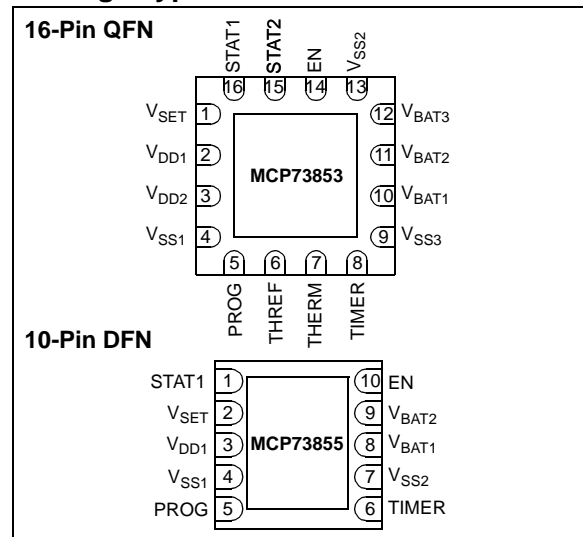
16-Pin QFN

STAT1 STAT2 EN $V_{SS2}$

16 15 14 13

$V_{SET}$ 1
$V_{DD1}$ 2
$V_{DD2}$ 3
$V_{SS1}$ 4

MCP73853

12 $V_{BAT3}$
11 $V_{BAT2}$
10 $V_{BAT1}$
9 $V_{SS3}$

5 6 7 8

PROG THREF THERM TIMER

10-Pin DFN

STAT1 1
$V_{SET}$ 2
$V_{DD1}$ 3
$V_{SS1}$ 4
PROG 5

MCP73855

10 EN
9 $V_{BAT2}$
8 $V_{BAT1}$
7 $V_{SS2}$
6 TIMER